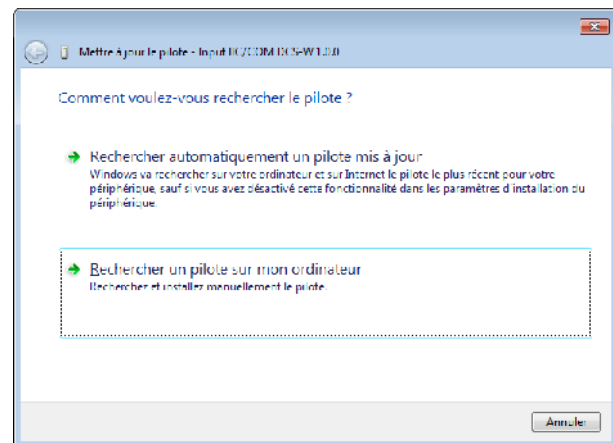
Mettre à jour le pilote - Input ECOM ECS-W1010

Comment voulez-vous rechercher le pilote ?

Rechercher automatiquement un pilote mis à jour
Windows va rechercher sur votre ordinateur et sur Internet le pilote le plus récent pour votre périphérique, sauf si vous avez désactivé cette fonctionnalité dans les paramètres d'installation du périphérique.

Rechercher un pilote sur mon ordinateur
Rechercher et installez manuellement le pilote.

Annuler